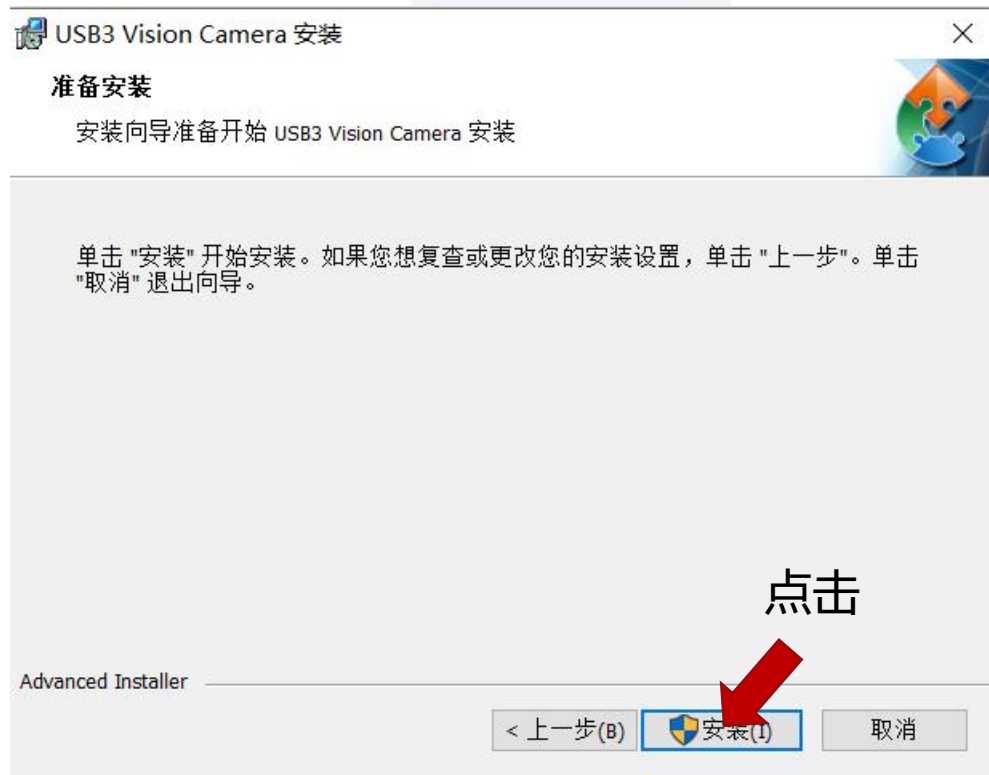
USB3 Vision Camera 安装

准备安装

安装向导准备开始 USB3 Vision Camera 安装

单击 "安装" 开始安装。如果您想复查或更改您的安装设置，单击 "上一步"。单击 "取消" 退出向导。

点击

Advanced Installer

< 上一步(B)

安装(I)

取消